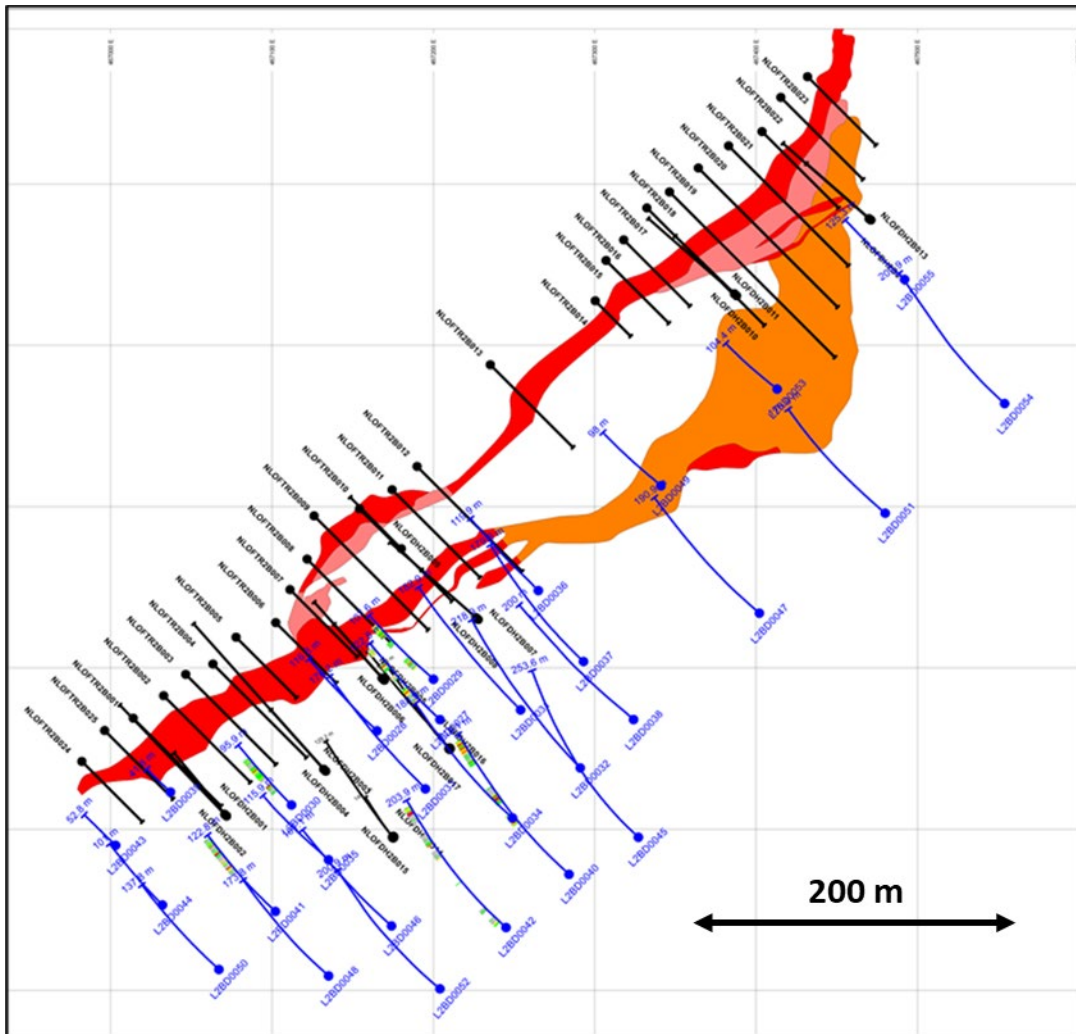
NLOFTR2B023
NLOFTR2B022
NLOFTR2B021
NLOFTR2B020
NLOFTR2B019
NLOFTR2B018
NLOFTR2B017
NLOFTR2B016
NLOFTR2B015
NLOFTR2B014
NLOFTR2B013
NLOFDH2B013
NLOFDH2B011
NLOFDH2B010
125 m
208.9 m
L2BD0055
L2BD0054
104.4 m
L2BD0053
L2BD0051
98 m
190.5 m
L2BD0049
L2BD0047
NLOFTR2B012
NLOFTR2B011
NLOFTR2B010
NLOFTR2B009
NLOFTR2B008
NLOFTR2B007
NLOFTR2B006
NLOFTR2B005
NLOFTR2B004
NLOFTR2B003
NLOFTR2B002
NLOFTR2B001
NLOFTR2B025
NLOFTR2B024
NLOFDH2B008
NLOFDH2B007
NLOFDH2B009
NLOFDH2B006
NLOFDH2B005
NLOFDH2B004
NLOFDH2B003
NLOFDH2B002
NLOFDH2B001
NLOFDH2B015
NLOFDH2B016
NLOFDH2B017
115.9 m
200 m
253.6 m
L2BD0036
L2BD0037
L2BD0038
L2BD0033
L2BD0032
L2BD0029
L2BD0028
L2BD0027
L2BD0034
L2BD0045
L2BD0040
L2BD0042
L2BD0035
L2BD0030
L2BD0039
L2BD0031
95.9 m
115.9 m
203.9 m
52.8 m
167 m
137.2 m
122.8 m
173.5 m
203.9 m
L2BD0043
L2BD0044
L2BD0050
L2BD0041
L2BD0048
L2BD0046
L2BD0052
200 m